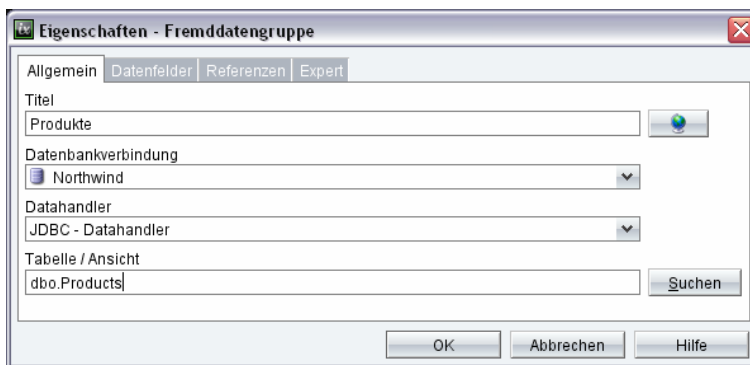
Eigenschaften - Fremddatengruppe

Allgemein | Datenfelder | Referenzen | Expert

Titel
Produkte

Datenbankverbindung
Northwind

Datahandler
JDBC - Datahandler

Tabelle / Ansicht
dbo.Products

Suchen

OK | Abbrechen | Hilfe